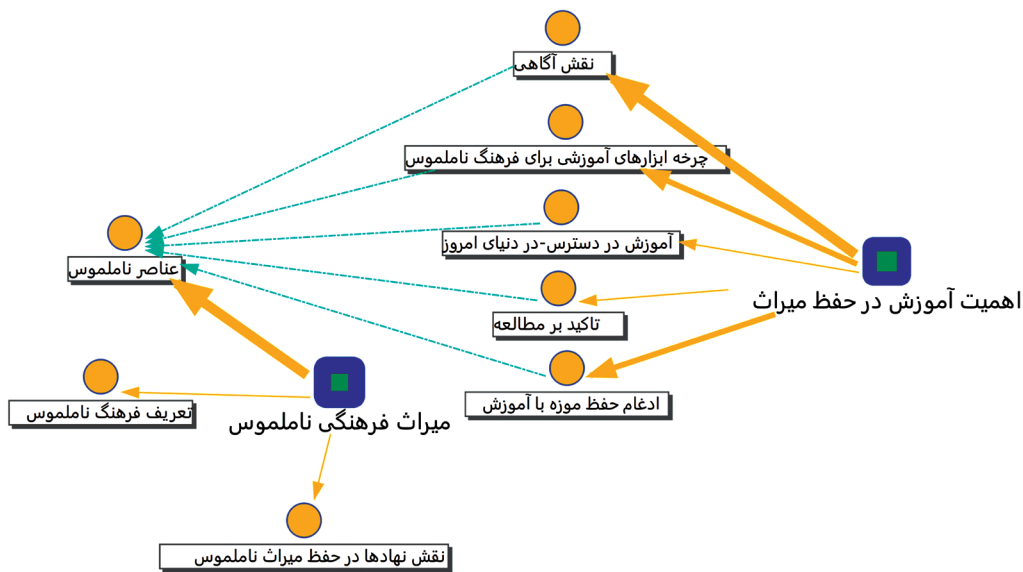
نقش آگاهی

چرخه ابزارهای آموزشی برای فرهنگ ناملموس

آموزش در دسترس-در دنیای امروز

عناصر ناملموس

اهمیت آموزش در حفظ میراث

تاکید بر مطالعه

ادغام حفظ موزه با آموزش

تعریف فرهنگ ناملموس

میراث فرهنگی ناملموس

نقش نهادها در حفظ میراث ناملموس